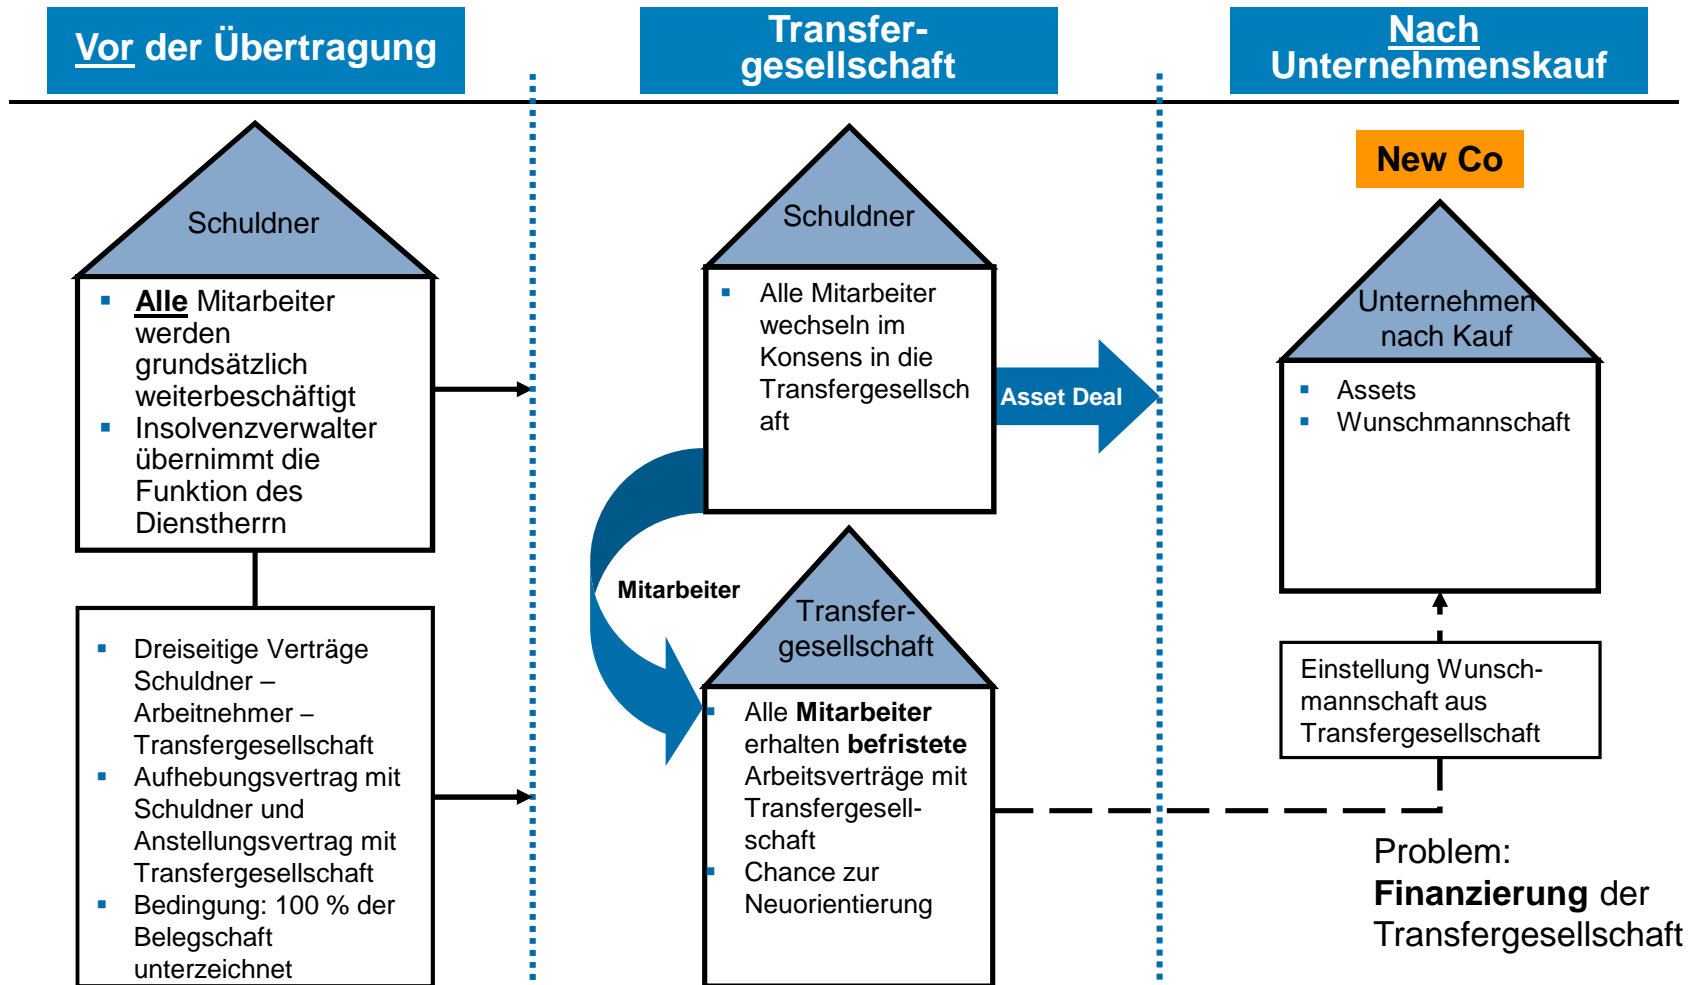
Vor der Übertragung

Transfergesellschaft

Nach Unternehmenskauf

Schuldner

- Alle Mitarbeiter werden grundsätzlich weiterbeschäftigt
- Insolvenzverwalter übernimmt die Funktion des Dienstherrn

- Dreiseitige Verträge Schuldner – Arbeitnehmer – Transfergesellschaft
- Aufhebungsvertrag mit Schuldner und Anstellungsvertrag mit Transfergesellschaft
- Bedingung: 100 % der Belegschaft unterzeichnet

Schuldner

- Alle Mitarbeiter wechseln im Konsens in die Transfergesellschaft

Asset Deal

Mitarbeiter

Transfergesellschaft

- Alle **Mitarbeiter** erhalten **befristete** Arbeitsverträge mit Transfergesellschaft
- Chance zur Neuorientierung

New Co

Unternehmen nach Kauf

- Assets
- Wunschmannschaft

Einstellung Wunschmannschaft aus Transfergesellschaft

Problem: **Finanzierung** der Transfergesellschaft